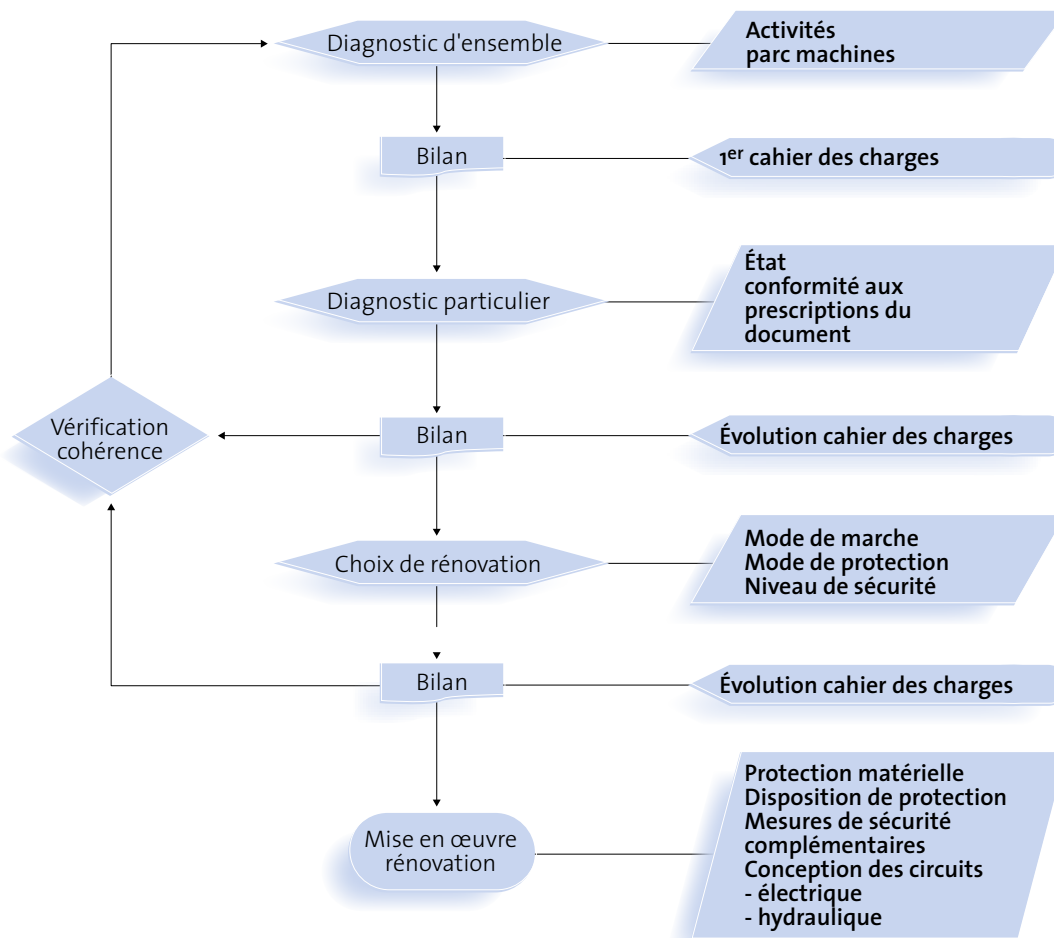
Diagnostic d'ensemble

Activités
parc machines

Bilan

1$^{er}$ cahier des charges

Diagnostic particulier

État
conformité aux prescriptions du document

Vérification cohérence

Bilan

Évolution cahier des charges

Choix de rénovation

Mode de marche
Mode de protection
Niveau de sécurité

Bilan

Évolution cahier des charges

Mise en œuvre rénovation

Protection matérielle
Disposition de protection
Mesures de sécurité complémentaires
Conception des circuits
- électrique
- hydraulique